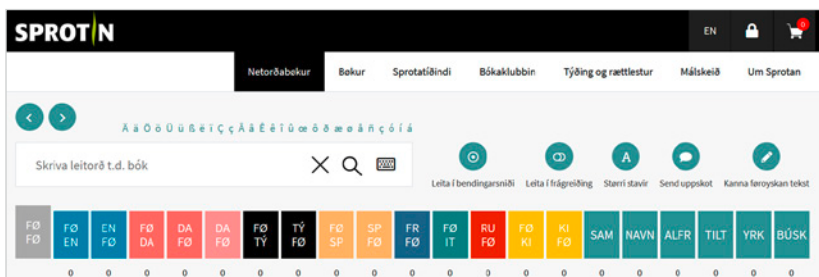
SPROTIN

EN

0

Netorðabøkur | Bøkur | Sprotatíðindi | Bókaklubbin | Týðing og rættlestur | Málskeið | Um Sprotan

Ä ä Ö ö Ü ü ß ë ï Ç ç Å â Ê ê î û œ ô ð æ ø á ñ ç ó í á

Skriva leitorð t.d. bók

Leita í bendingarsniði | Leita í frágreiðing | Størri stavir | Send uppskot | Kanna føroyskan tekst

| FØ FØ | FØ EN | EN FØ | FØ DA | DA FØ | DA FØ | FØ TÝ | TÝ FØ | FØ SP | SP FØ | FR FØ | FØ IT | RU FØ | FØ KI | KI FØ | SAM | NAVN | ALFR | TILT | YRK | BÚSK |
|---|---|---|---|---|---|---|---|---|---|---|---|---|---|---|---|---|---|---|---|---|
| 0 | 0 | 0 | 0 | 0 | 0 | 0 | 0 | 0 | 0 | 0 | 0 | 0 | 0 | 0 | 0 | 0 | 0 | 0 | 0 | 0 |